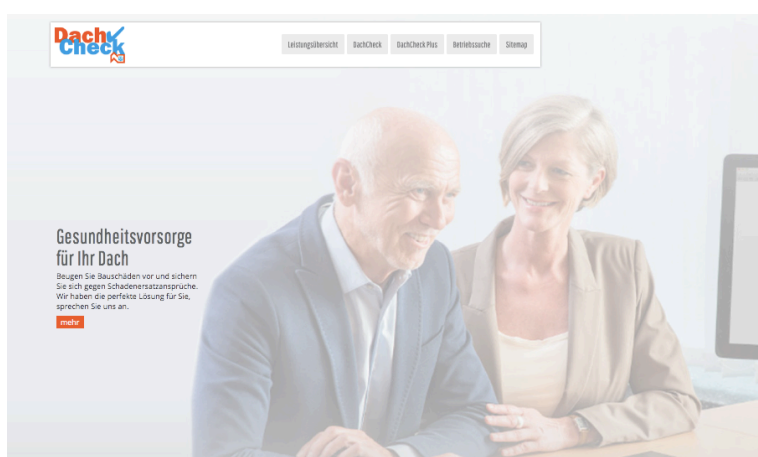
Dach Check

Leistungsübersicht DachCheck DachCheck Plus Betriebssuche Sitemap

Gesundheitsvorsorge für Ihr Dach

Beugen Sie Bauschäden vor und sichern Sie sich gegen Schadenersatzansprüche. Wir haben die perfekte Lösung für Sie, sprechen Sie uns an.

mehr